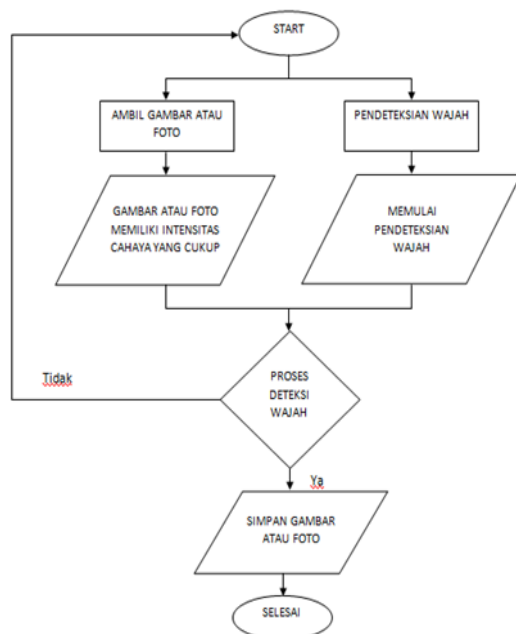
START

AMBIL GAMBAR ATAU FOTO

PENDETEKSIAN WAJAH

GAMBAR ATAU FOTO MEMILIKI INTENSITAS CAHAYA YANG CUKUP

MEMULAI PENDETEKSIAN WAJAH

Tidak

PROSES DETEKSI WAJAH

Ya

SIMPAN GAMBAR ATAU FOTO

SELESAI